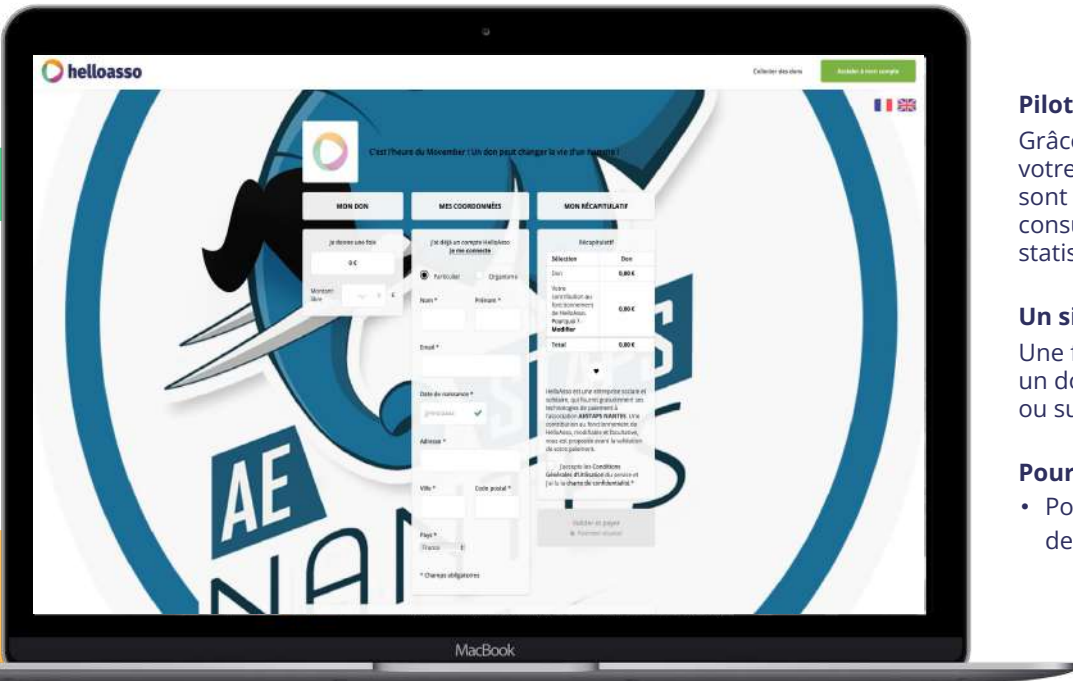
helloasso

Collecter des dons

Accéder à mon compte

C'est l'heure du Movember ! Un don peut changer la vie d'un homme !

MON DON

MES COORDONNÉES

MON RÉCAPITULATIF

Je donne une fois

0 €

Montant libre

€

J'ai déjà un compte HelloAsso
Je me connecte

Particulier

Organisme

Nom *

Prénom *

Email *

Date de naissance *

JJ/MM/AAAA

Adresse *

Ville *

Code postal *

Pays *

France

* Champs obligatoires

Récapitulatif

| Sélection | Don |
|---|---|
| Don | 0,00 € |
| Votre contribution au fonctionnement de HelloAsso. Pourquoi ? Modifier | 0,00 € |
| Total | 0,00 € |

HelloAsso est une entreprise sociale et solidaire, qui fournit gratuitement ses technologies de paiement à l'association ASSTAPS NANTES. Une contribution au fonctionnement de HelloAsso, modifiable et facultative, vous est proposée avant la validation de votre paiement.

J'accepte les Conditions Générales d'Utilisation du service et j'ai lu la charte de confidentialité *

Valider et payer

Paiement sécurisé

AE

NAN

MacBook

Pilot

Grâce
votre
sont
consu
statis

Un si

Une
un do
ou su

Pour

• Po
de